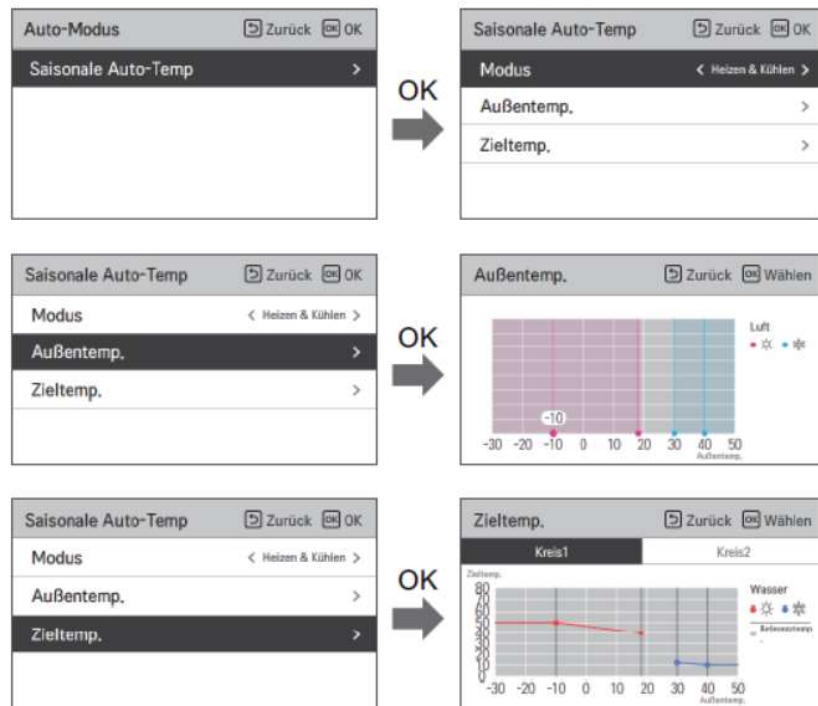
Auto-Modus
Zurück OK
Saisonale Auto-Temp >

OK

Saisonale Auto-Temp
Zurück OK
Modus < Heizen & Kühlen >
Außentemp. >
Zieltemp. >

Saisonale Auto-Temp
Zurück OK
Modus < Heizen & Kühlen >
Außentemp. >
Zieltemp. >

OK

Außentemp.
Zurück Wählen
Luft
-10
-30 -20 -10 0 10 20 30 40 50
Außentemp.

Saisonale Auto-Temp
Zurück OK
Modus < Heizen & Kühlen >
Außentemp. >
Zieltemp. >

OK

Zieltemp.
Zurück Wählen
Kreis1
Kreis2
Zieltemp.
80
70
60
50
40
30
20
10
0
Wasser
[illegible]
-30 -20 -10 0 10 20 30 40 50
Außentemp.